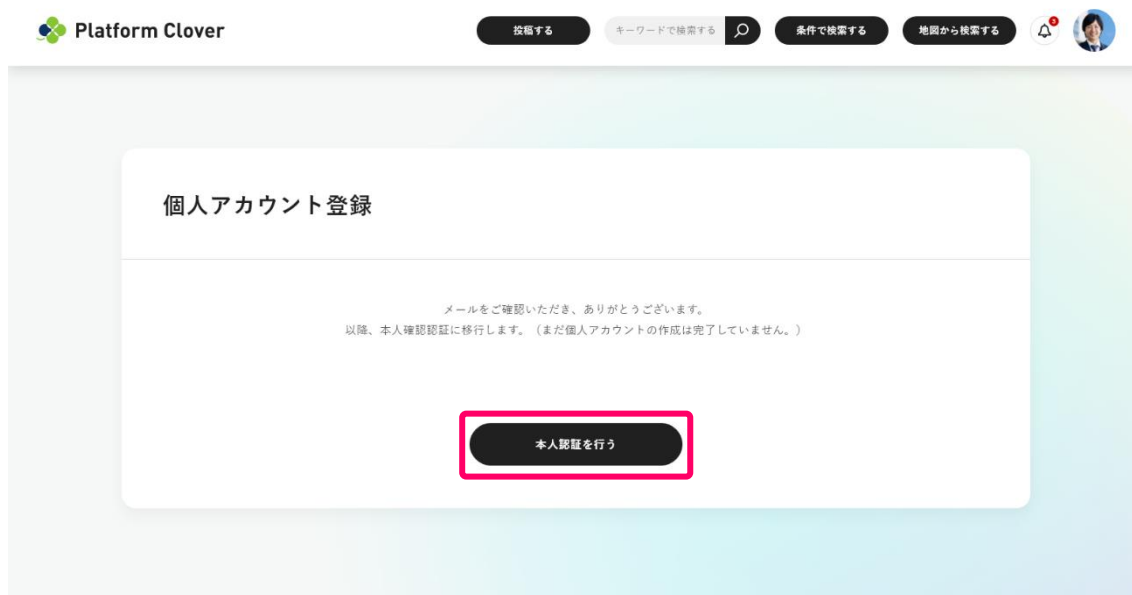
Platform Clover

投稿する

キーワードで検索する

条件で検索する

地図から検索する

3

個人アカウント登録

メールをご確認いただき、ありがとうございます。
以降、本人確認認証に移行します。（まだ個人アカウントの作成は完了していません。）

本人認証を行う